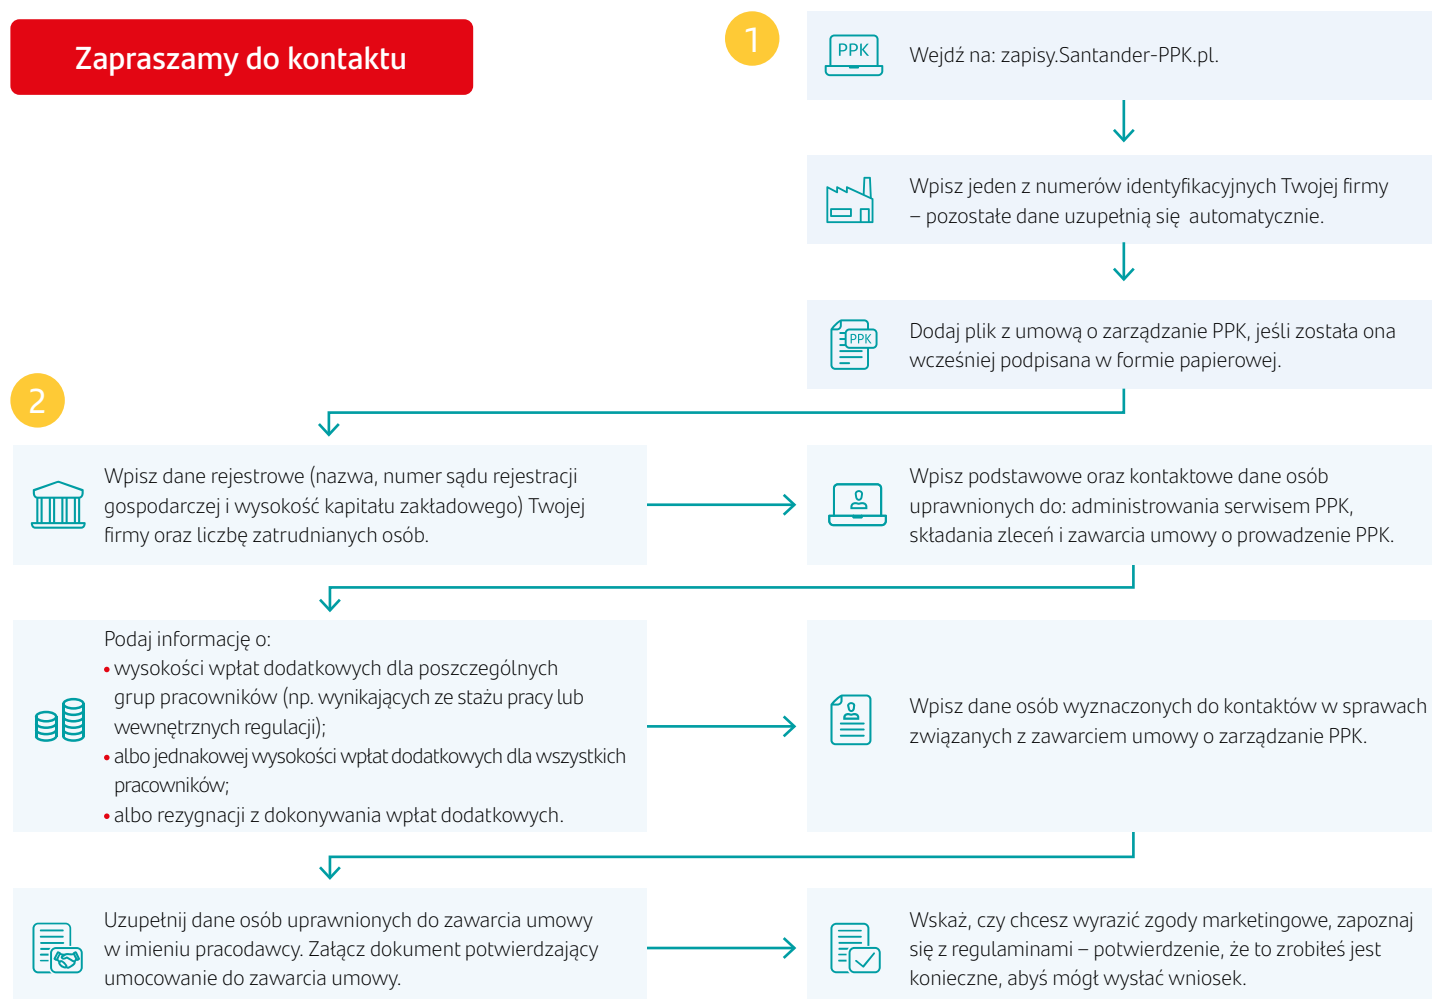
Zapraszamy do kontaktu

1

PPK

Wejdź na: zapisy.Santander-PPK.pl.

Wpisz jeden z numerów identyfikacyjnych Twojej firmy – pozostałe dane uzupełnią się automatycznie.

PPK

Dodaj plik z umową o zarządzanie PPK, jeśli została ona wcześniej podpisana w formie papierowej.

2

Wpisz dane rejestrowe (nazwa, numer sądu rejestracji gospodarczej i wysokość kapitału zakładowego) Twojej firmy oraz liczbę zatrudnianych osób.

Wpisz podstawowe oraz kontaktowe dane osób uprawnionych do: administrowania serwisem PPK, składania zleceń i zawarcia umowy o prowadzenie PPK.

Podaj informację o:
• wysokości wpłat dodatkowych dla poszczególnych grup pracowników (np. wynikających ze stażu pracy lub wewnętrznych regulacji);
• albo jednakowej wysokości wpłat dodatkowych dla wszystkich pracowników;
• albo rezygnacji z dokonywania wpłat dodatkowych.

Wpisz dane osób wyznaczonych do kontaktów w sprawach związanych z zawarciem umowy o zarządzanie PPK.

Uzupełnij dane osób uprawnionych do zawarcia umowy w imieniu pracodawcy. Załącz dokument potwierdzający umocowanie do zawarcia umowy.

Wskaż, czy chcesz wyrazić zgody marketingowe, zapoznaj się z regulaminami – potwierdzenie, że to zrobiłeś jest konieczne, abyś mógł wysłać wniosek.